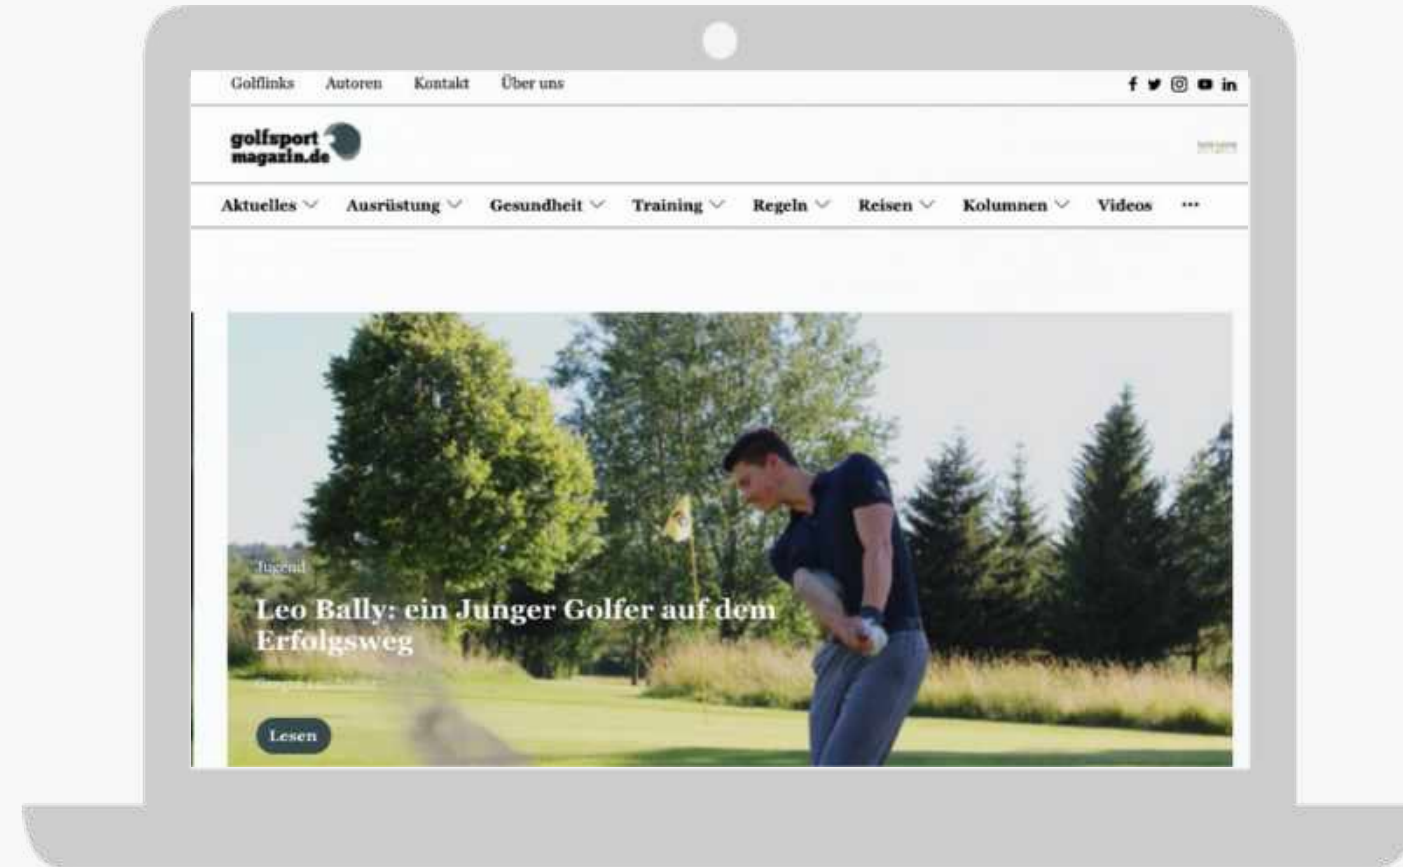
Golflinks Autoren Kontakt Über uns

f 𝕏 in

golfsport magazin.de

Aktuelles Ausrüstung Gesundheit Training Regeln Reisen Kolumnen Videos ···

Jugend

Leo Bally: ein Junger Golfer auf dem Erfolgsweg

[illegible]

Lesen